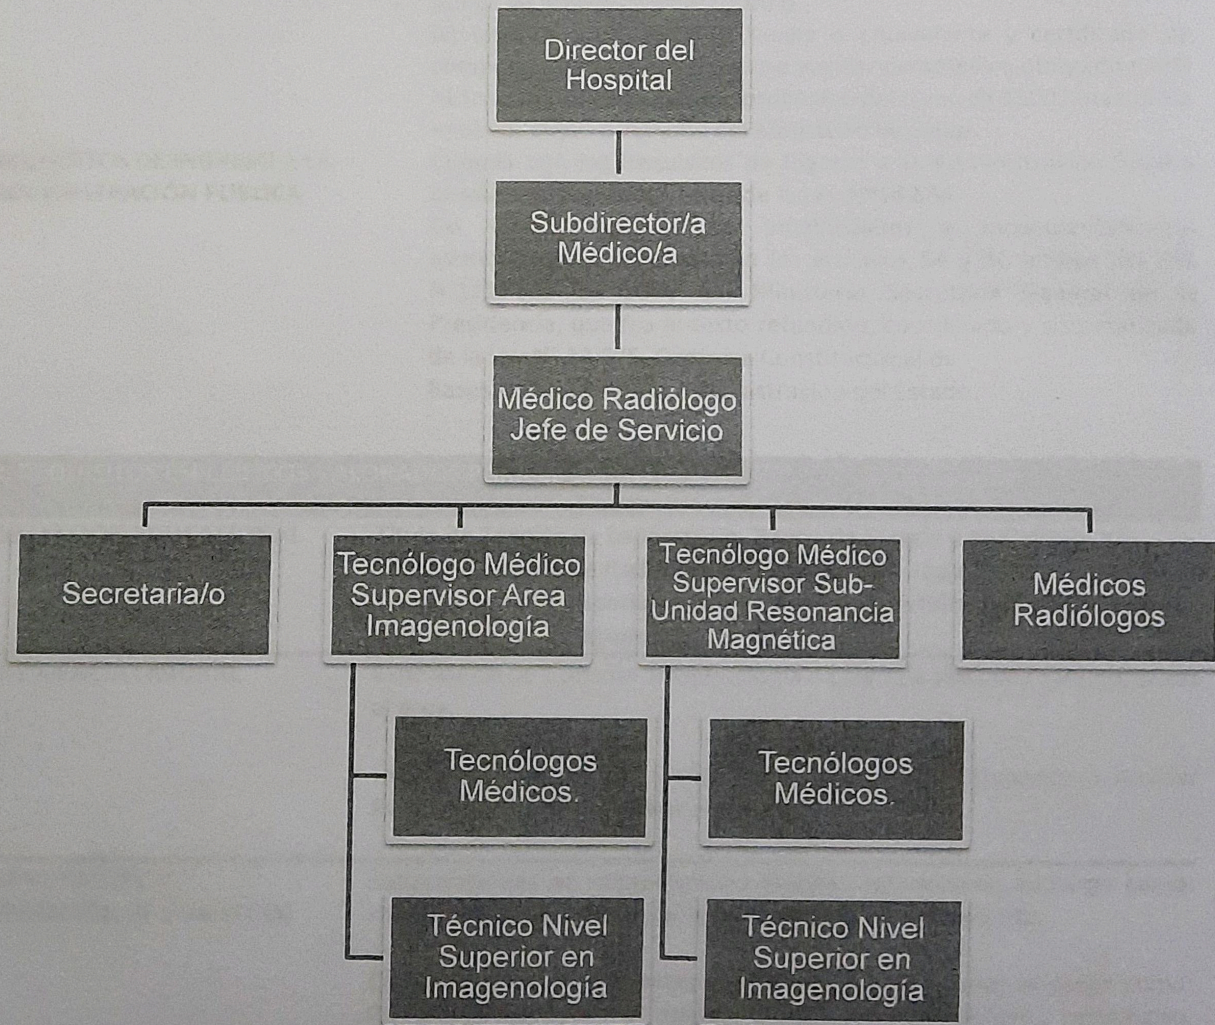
Director del Hospital

Subdirector/a Médico/a

Médico Radiólogo Jefe de Servicio

Secretaria/o

Tecnólogo Médico Supervisor Area Imagenología

Tecnólogo Médico Supervisor Sub-Unidad Resonancia Magnética

Médicos Radiólogos

Tecnólogos Médicos.

Tecnólogos Médicos.

Técnico Nivel Superior en Imagenología

Técnico Nivel Superior en Imagenología